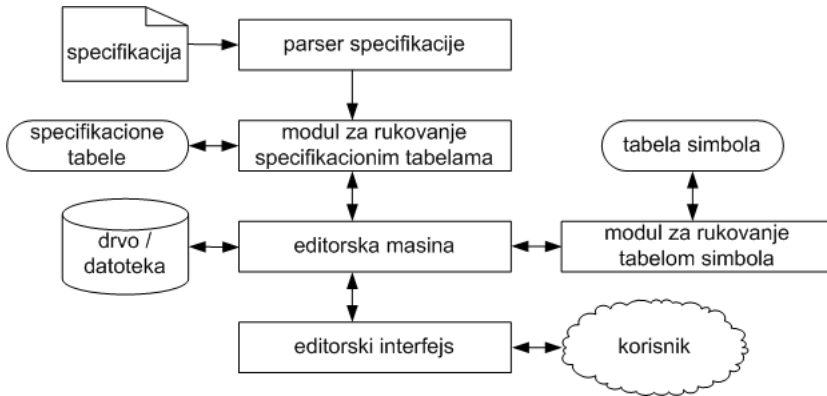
specifikacija

parser specifikacije

specifikacione tabele

modul za rukovanje specifikacionim tabelama

tabela simbola

drvo / datoteka

editorska masina

modul za rukovanje tabelom simbola

editorski interfejs

korisnik